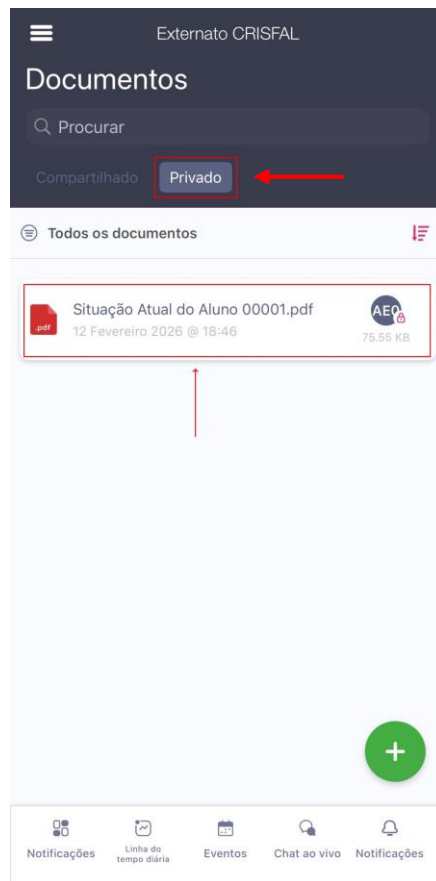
Externato CRISFAL

Documentos

Procurar

Compartilhado Privado

Todos os documentos

.pdf Situação Atual do Aluno 00001.pdf
12 Fevereiro 2026 @ 18:46

AEO
75.55 KB

+

Notificações Linha do tempo diária Eventos Chat ao vivo Notificações